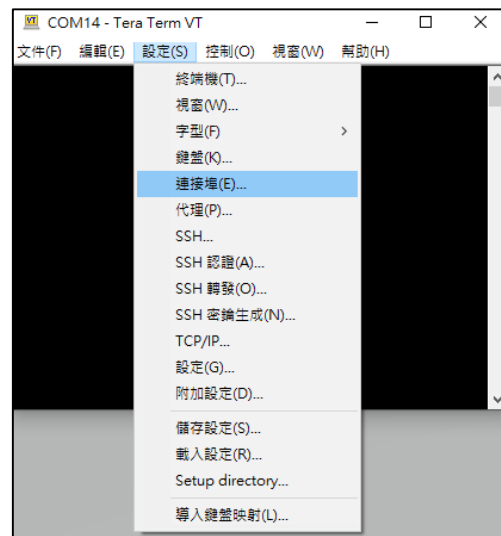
COM14 - Tera Term VT

文件(F) 編輯(E) 設定(S) 控制(O) 視窗(W) 幫助(H)

終端機(T)...
視窗(W)...
字型(F)
鍵盤(K)...
連接埠(E)...
代理(P)...
SSH...
SSH 認證(A)...
SSH 轉發(O)...
SSH 密鑰生成(N)...
TCP/IP...
設定(G)...
附加設定(D)...
儲存設定(S)...
載入設定(R)...
Setup directory...
導入鍵盤映射(L)...